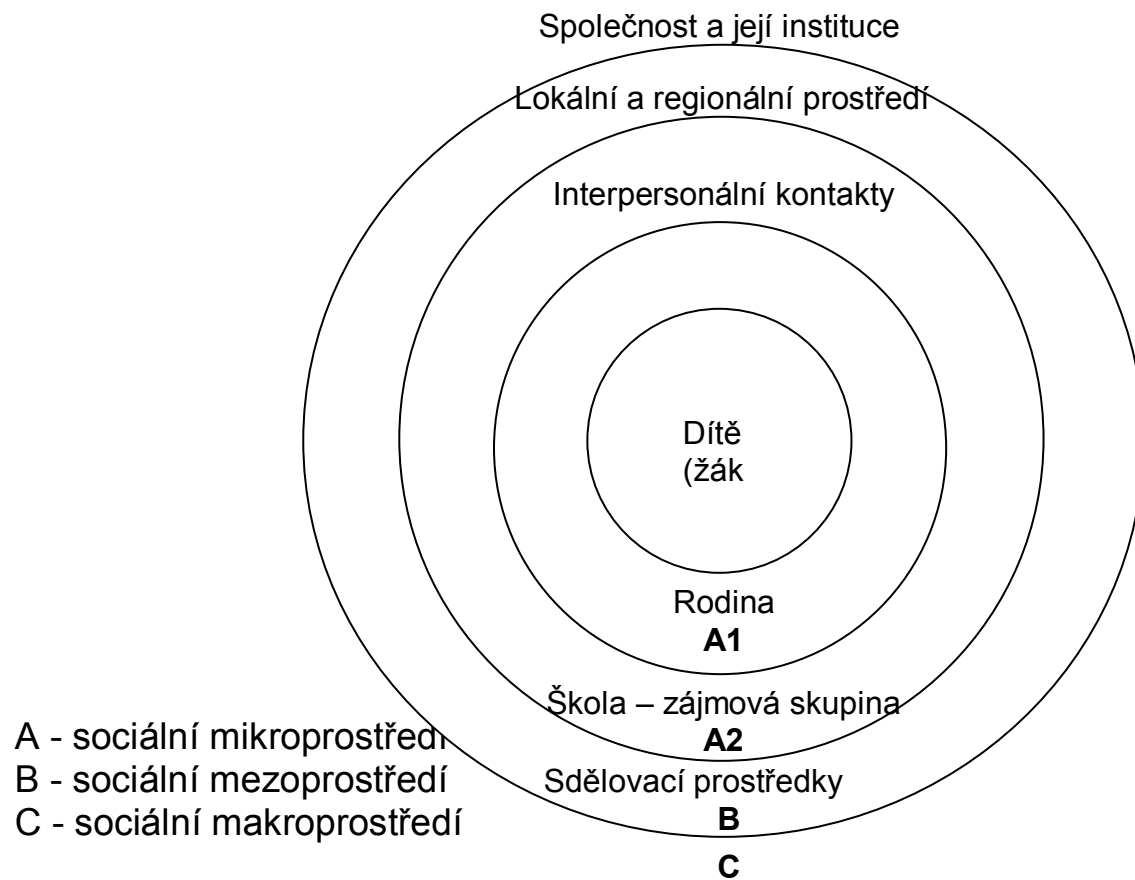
Společnost a její instituce

Lokální a regionální prostředí

Interpersonální kontakty

Dítě
(žák

Rodina
**A1**

Škola – zájmová skupina
**A2**

Sdělovací prostředky
**B**

**C**

A - sociální mikroprostředí
B - sociální mezoprostředí
C - sociální makroprostředí